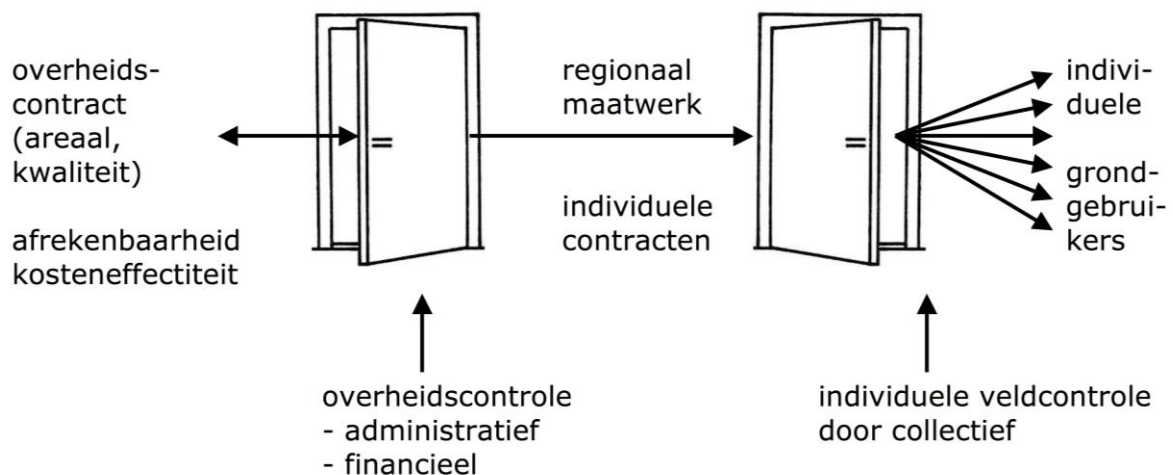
overheidscontract (areaal, kwaliteit)

afrekenbaarheid kosteneffectiteit

regionaal maatwerk

individuele contracten

individuele grondgebruikers

overheidscontrole
- administratief
- financieel

individuele veldcontrole door collectief